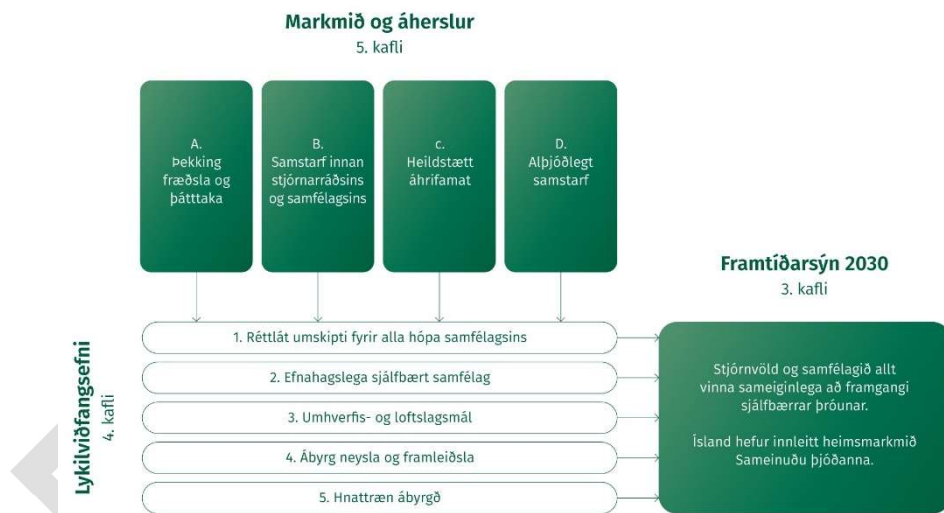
Markmið og áherslur
5. kafli

A.
Þekking fræðsla og þátttaka

B.
Samstarf innan stjórnarráðsins og samfélagsins

c.
Heildstætt áhrifamat

D.
Alþjóðlegt samstarf

Framtíðarsýn 2030
3. kafli

Lykilviðfangsefni
4. kafli

1. Réttlát umskipti fyrir alla hópa samfélagsins

2. Efnahagslega sjálfbært samfélag

3. Umhverfis- og loftslagsmál

4. Ábyrg neysla og framleiðsla

5. Hnattræn ábyrgð

Stjórnvöld og samfélagið allt vinna sameiginlega að framgangi sjálfbærrar þróunar.

Ísland hefur innleitt heimsmarkmið Sameinuðu þjóðanna.